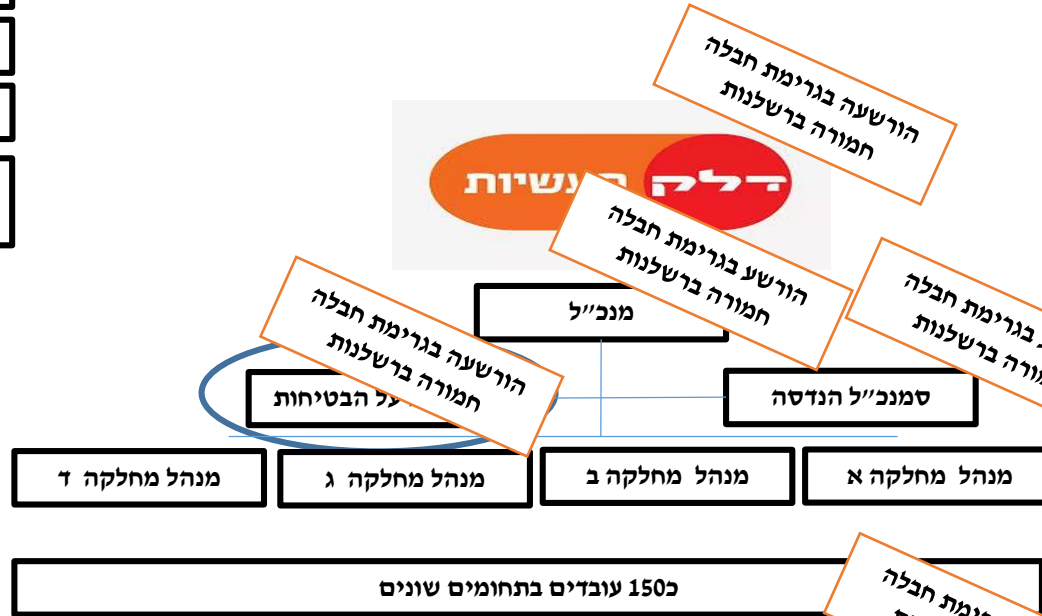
הורשעה בגרימת חבלה חמורה ברשלנות

דלק תעשיות

הורשע בגרימת חבלה חמורה ברשלנות

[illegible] בגרימת חבלה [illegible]מורה ברשלנות

הורשעה בגרימת חבלה חמורה ברשלנות

מנכ״ל

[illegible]ל הבטיחות

סמנכ״ל הנדסה

מנהל מחלקה ד

מנהל מחלקה ג

מנהל מחלקה ב

מנהל מחלקה א

כ150 עובדים בתחומים שונים

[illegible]רימת חבלה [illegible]